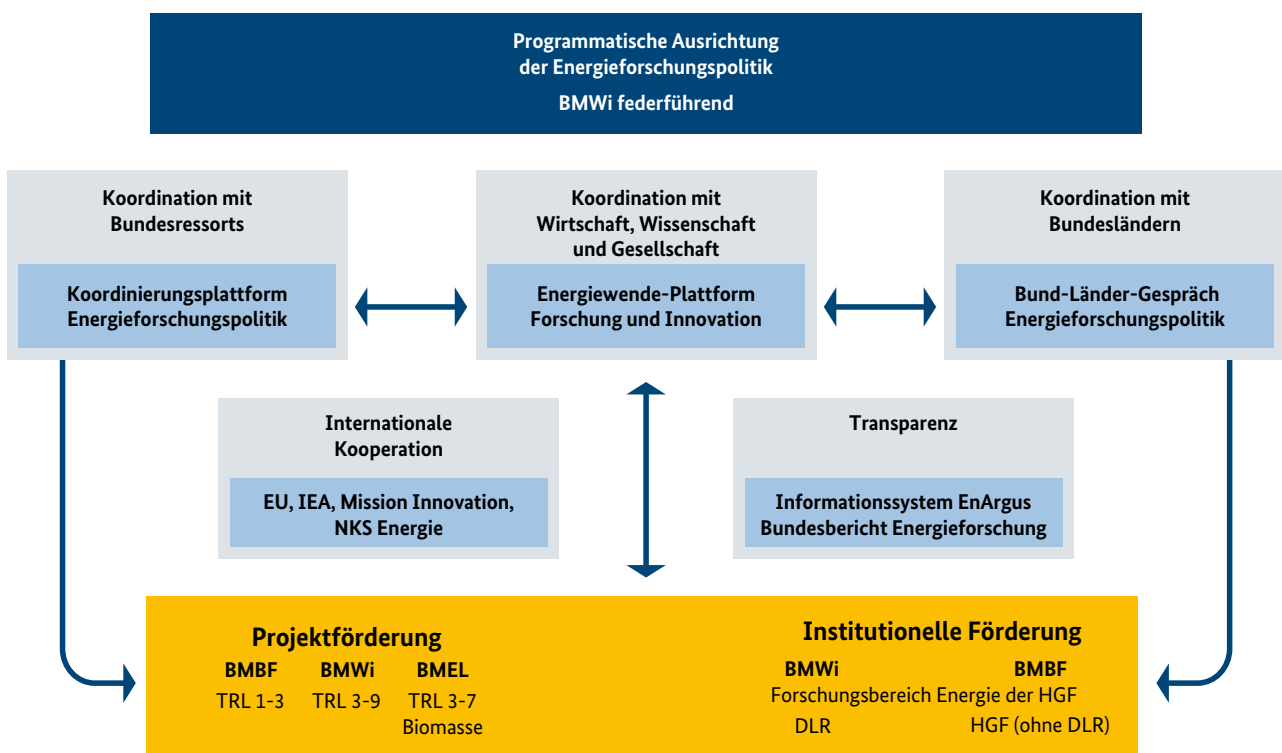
Programmatische Ausrichtung
der Energieforschungspolitik

BMWi federführend

Koordination mit
Bundesressorts

Koordinierungsplattform
Energieforschungspolitik

Koordination mit
Wirtschaft, Wissenschaft
und Gesellschaft

Energiewende-Plattform
Forschung und Innovation

Koordination mit
Bundesländern

Bund-Länder-Gespräch
Energieforschungspolitik

Internationale
Kooperation

EU, IEA, Mission Innovation,
NKS Energie

Transparenz

Informationssystem EnArgus
Bundesbericht Energieforschung

Projektförderung

BMBF
TRL 1-3

BMWi
TRL 3-9

BMEL
TRL 3-7
Biomasse

Institutionelle Förderung

BMWi
BMBF
Forschungsbereich Energie der HGF
DLR
HGF (ohne DLR)